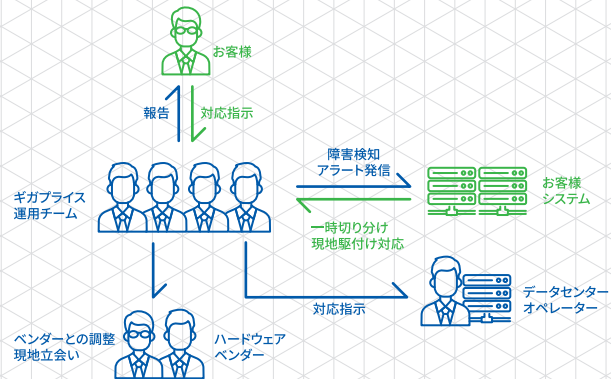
お客様

報告

対応指示

障害検知
アラート発信

ギガプライス
運用チーム

お客様
システム

一時切り分け
現地駆付け対応

データセンター
オペレーター

対応指示

ベンダーとの調整
現地立会い

ハードウェア
ベンダー